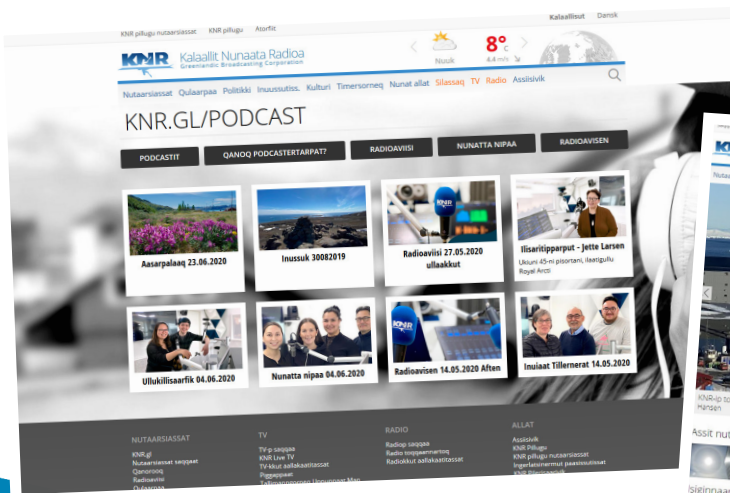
KNR pillugu nutaarsiassat KNR pillugu Atorfiit

Kalaallisut Dansk

KNR Kalaallit Nunaata Radioa
Greenlandic Broadcasting Corporation

Nuuk 8°c 4.4 m/s

Nutaarsiassat Qulaarpaa Politikki Inuussutiss. Kulturi Timersorneq Nunat allat Silassaq TV Radio Assiisivik

KNR.GL/PODCAST

PODCASTIT QANOQ PODCASTERTARPAT? RADIOAVIISI NUNATTA NIPAA RADIOAVISEN

Aasarpalaaq 23.06.2020

Inussuk 30082019

Radioaviisi 27.05.2020 ullaakkut

Ilisaritipparput - Jette Larsen
Ukiuni 45-ni pisortaani, ilaatigullu Royal Arcti

Ullukillisaarfik 04.06.2020

Nunatta nipaa 04.06.2020

Radioavisen 14.05.2020 Aften

Inuiaat Tillernerat 14.05.2020

NUTAARSIASSAT
KNR.gl
Nutaarsiassat saqqaaat
Qanoroog
Radioaviisi
Qulaarpaa

TV
TV-p saqqaa
KNR Live TV
TV-kkut aallakaatitassat
Piggaaqqan
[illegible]

RADIO
Radiop saqqaa
Radio toqqaannartoq
Radiokkut aallakaatitassat

ALLAT
Assiisivik
KNR Pillugu
KNR pillugu nutaarsiassat
Ingerlatsinermut paasissutissat
KNR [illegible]

KNR
Nutaa
KNR-ip to
Hansen
Assit nut
Isiginnaa